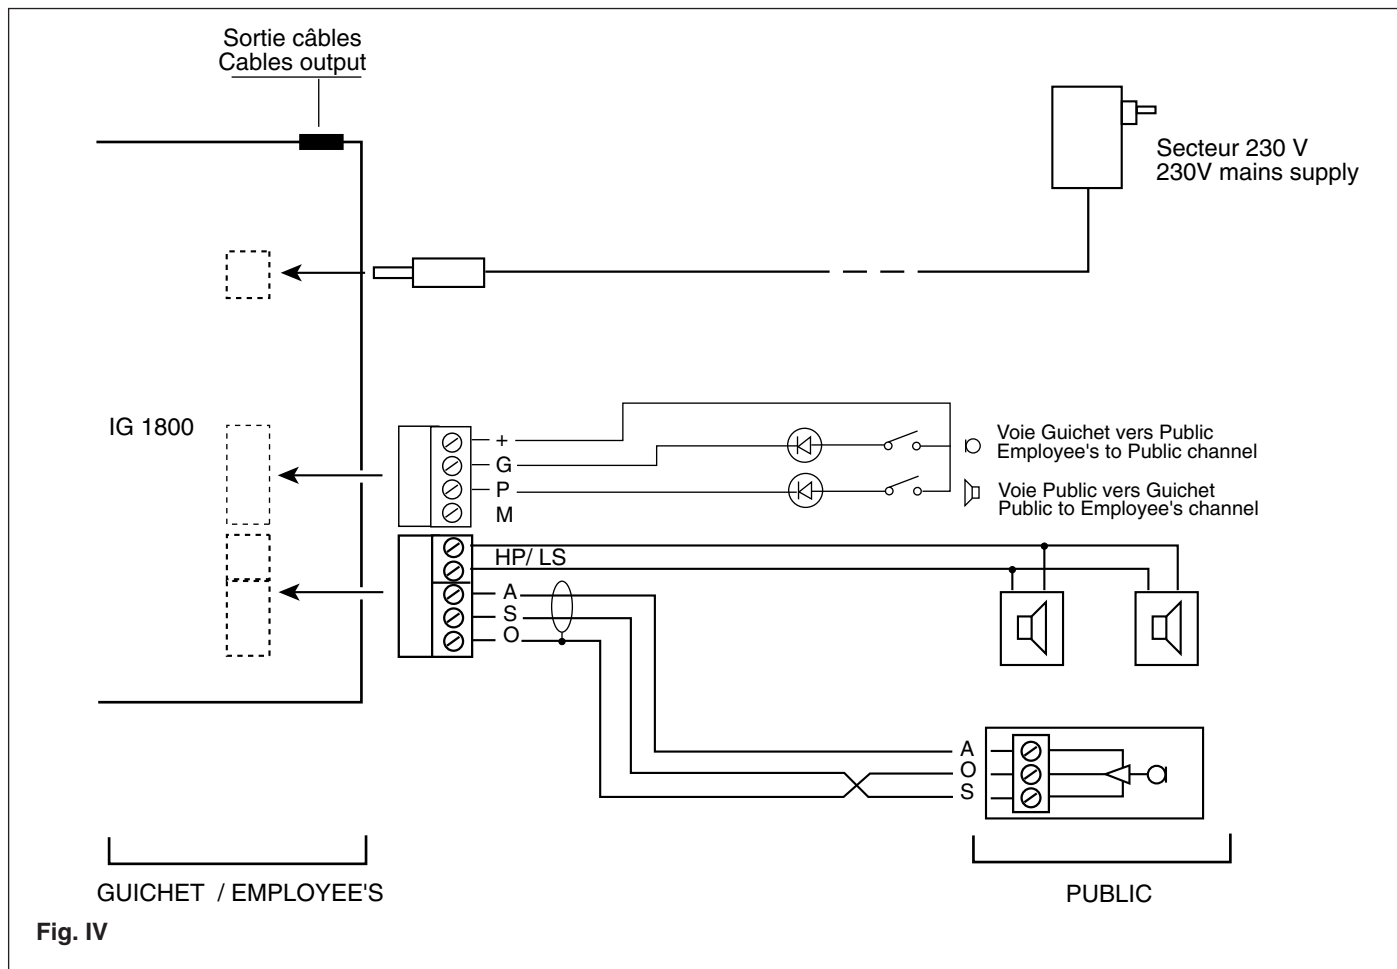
Sortie câbles
Cables output

Secteur 230 V
230V mains supply

IG 1800

+
G
P
M

Voie Guichet vers Public
Employee's to Public channel

Voie Public vers Guichet
Public to Employee's channel

HP/ LS
A
S
O

A
O
S

GUICHET / EMPLOYEE'S

PUBLIC

Fig. IV